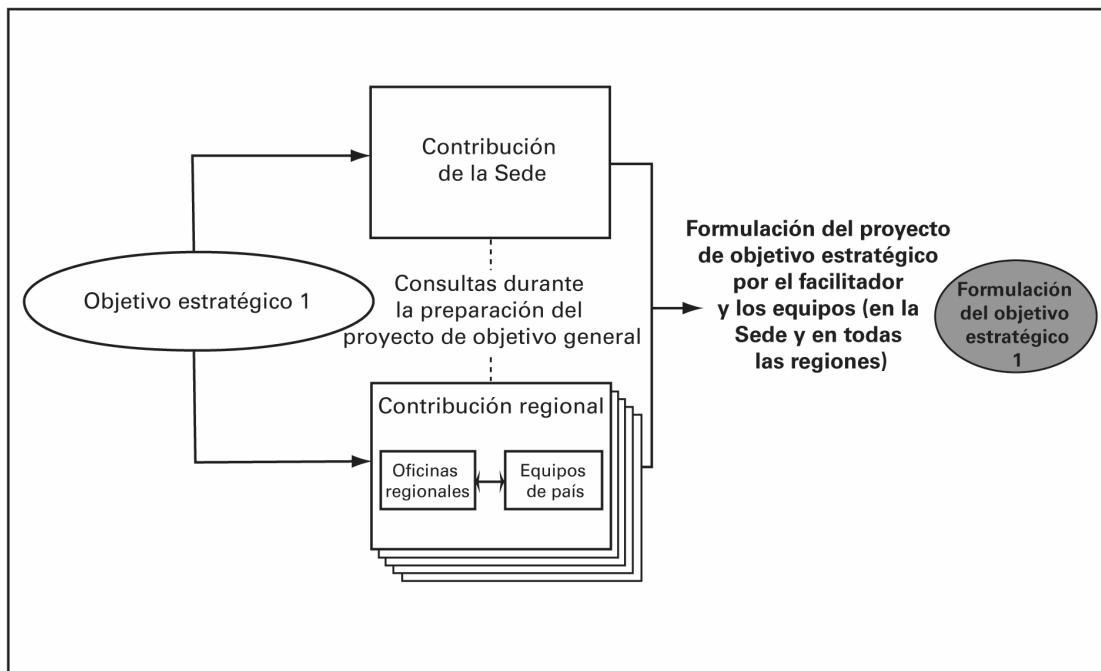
Contribución de la Sede

Consultas durante la preparación del proyecto de objetivo general

Objetivo estratégico 1

Contribución regional

Oficinas regionales

Equipos de país

Formulación del proyecto de objetivo estratégico por el facilitador y los equipos (en la Sede y en todas las regiones)

Formulación del objetivo estratégico 1